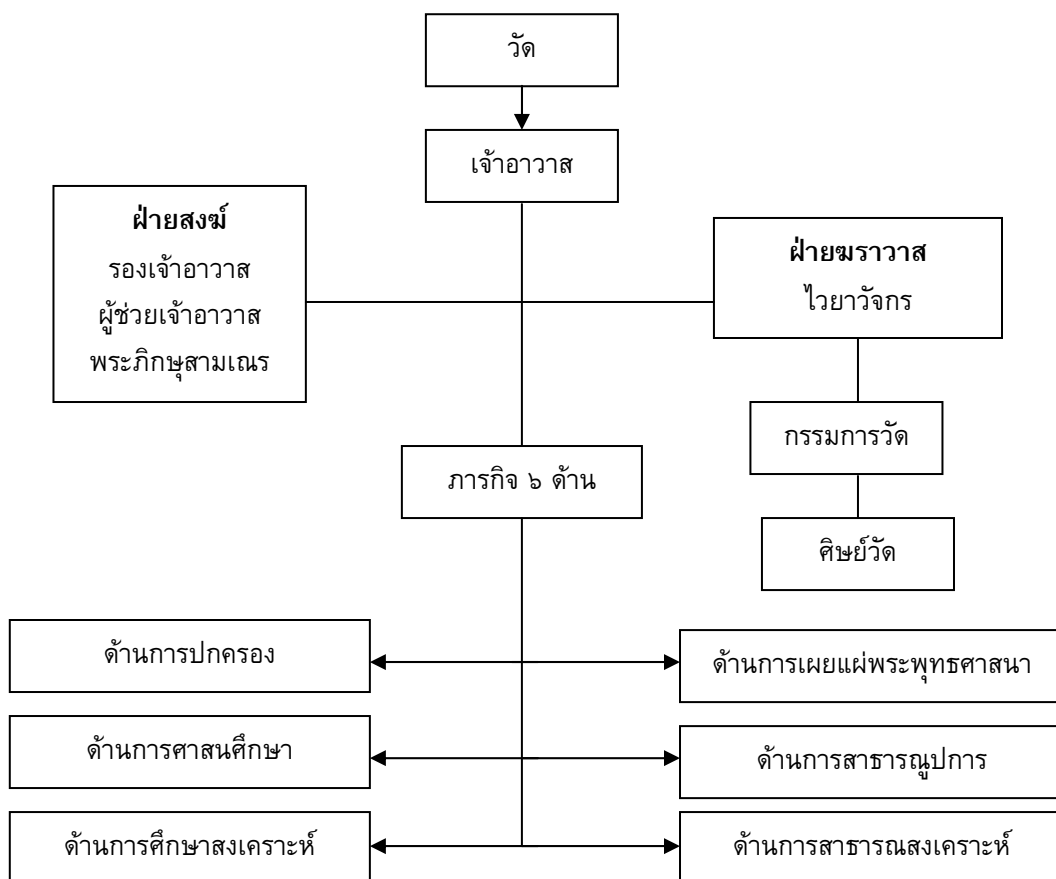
วัด

เจ้าอาวาส

**ฝ่ายสงฆ์**
รองเจ้าอาวาส
ผู้ช่วยเจ้าอาวาส
พระภิกษุสามเณร

**ฝ่ายฆราวาส**
ไวยาวัจกร

กรรมการวัด

ศิษย์วัด

ภารกิจ ๖ ด้าน

ด้านการปกครอง

ด้านการเผยแผ่พระพุทธศาสนา

ด้านการศาสนศึกษา

ด้านการสาธารณูปการ

ด้านการศึกษาสงเคราะห์

ด้านการสาธารณสงเคราะห์